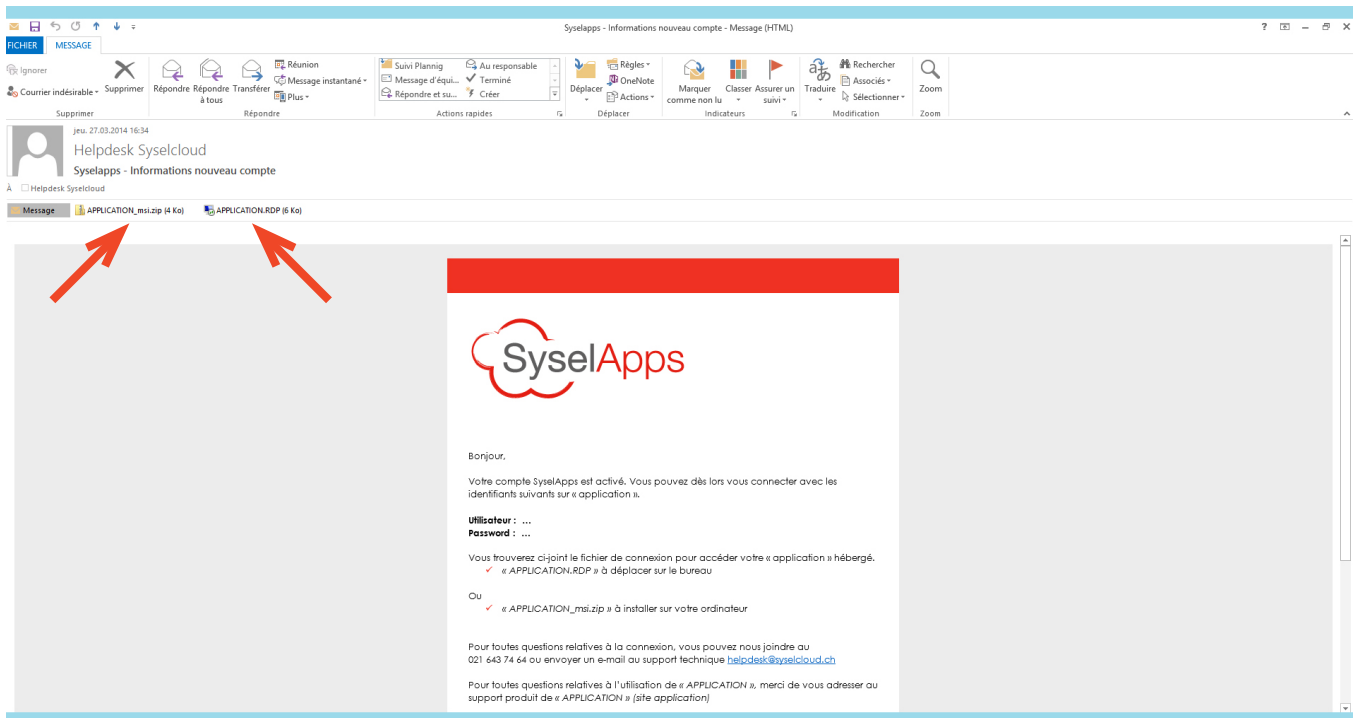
Syselapps - Informations nouveau compte - Message (HTML)

? – ×

FICHIER MESSAGE

Ignorer
Courrier indésirable
Supprimer
Supprimer

Répondre
Répondre à tous
Transférer
Réunion
Message instantané
Plus
Répondre

Suivi Plannig
Message d'équi...
Répondre et su...
Au responsable
Terminé
Créer
Actions rapides

Déplacer
Règles
OneNote
Actions
Déplacer

Marquer comme non lu
Classer
Assurer un suivi
Indicateurs

Traduire
Rechercher
Associés
Sélectionner
Modification

Zoom
Zoom

jeu. 27.03.2014 16:34
Helpdesk Syselcloud
Syselapps - Informations nouveau compte
À Helpdesk Syselcloud

Message
APPLICATION_msi.zip (4 Ko)
APPLICATION.RDP (6 Ko)

SyselApps

Bonjour,

Votre compte SyselApps est activé. Vous pouvez dès lors vous connecter avec les identifiants suivants sur « application ».

Utilisateur : ...
Password : ...

Vous trouverez ci-joint le fichier de connexion pour accéder votre « application » hébergé.
✓ « APPLICATION.RDP » à déplacer sur le bureau

Ou
✓ « APPLICATION_msi.zip » à installer sur votre ordinateur

Pour toutes questions relatives à la connexion, vous pouvez nous joindre au 021 643 74 64 ou envoyer un e-mail au support technique helpdesk@syselcloud.ch

Pour toutes questions relatives à l'utilisation de « APPLICATION », merci de vous adresser au support produit de « APPLICATION » (site application)